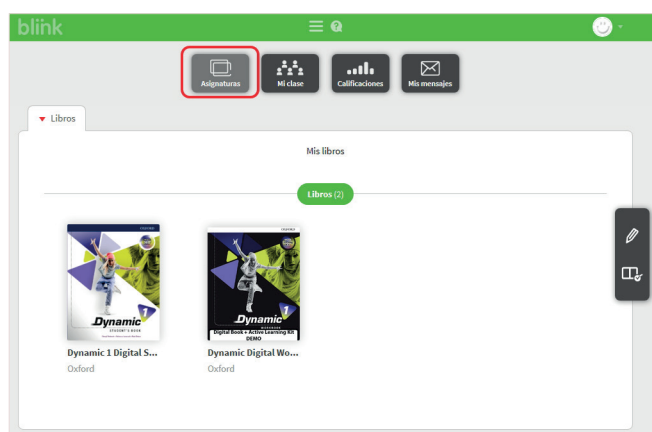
blink

Asignaturas
Mi clase
Calificaciones
Mis mensajes

Libros

Mis libros

Libros (2)

OXFORD
Dynamic
1
STUDENT'S BOOK

OXFORD
Dynamic
1
WORKBOOK
Digital Book + Active Learning Kit
DEMO

Dynamic 1 Digital S...
Oxford

Dynamic Digital Wo...
Oxford